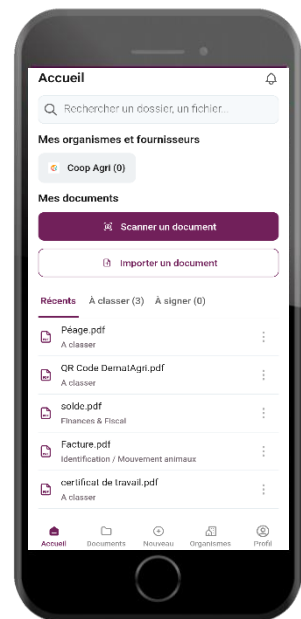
Accueil

Rechercher un dossier, un fichier...

Mes organismes et fournisseurs

Coop Agri (0)

Mes documents

Scanner un document

Importer un document

Récents À classer (3) À signer (0)

Péage.pdf
A classer

QR Code DematAgri.pdf
A classer

solde.pdf
Finances & Fiscal

Facture.pdf
Identification / Mouvement animaux

certificat de travail.pdf
A classer

Accueil Documents Nouveau Organismes Profil